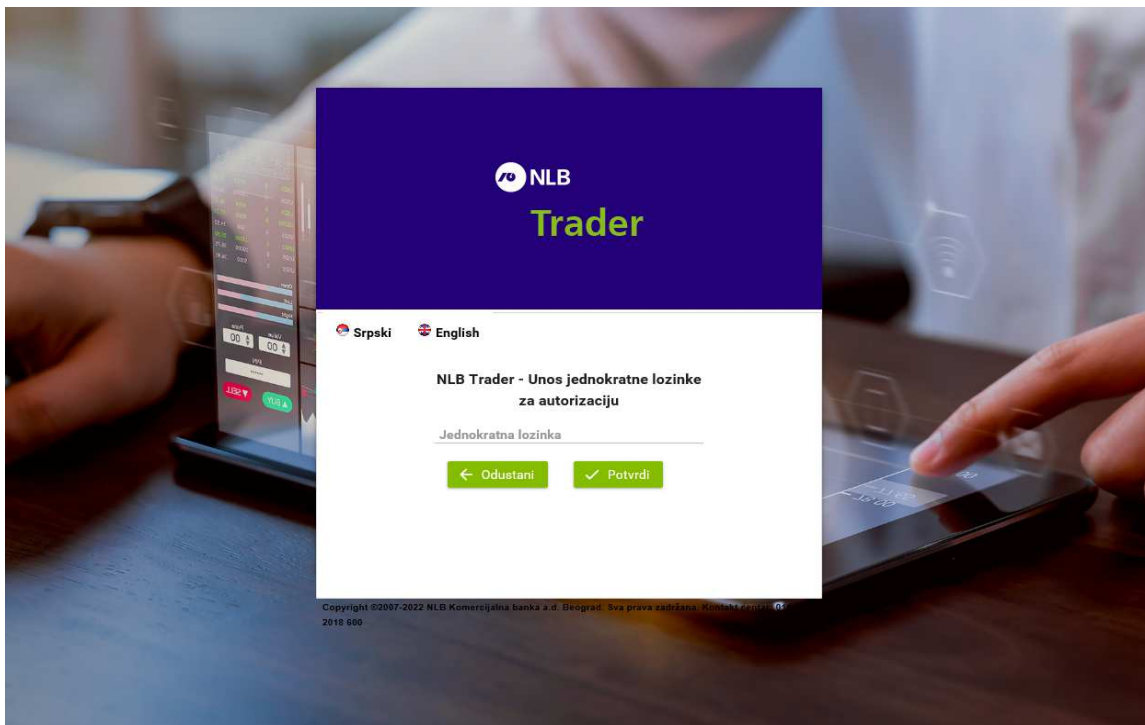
NLB

Trader

Srpski English

NLB Trader - Unos jednokratne lozinke za autorizaciju

Jednokratna lozinka

← Odustani ✓ Potvrdi

Copyright ©2007-2022 NLB Komercijalna banka a.d. Beograd. Sva prava zadržana. Kontakt centar: 011 2018 600